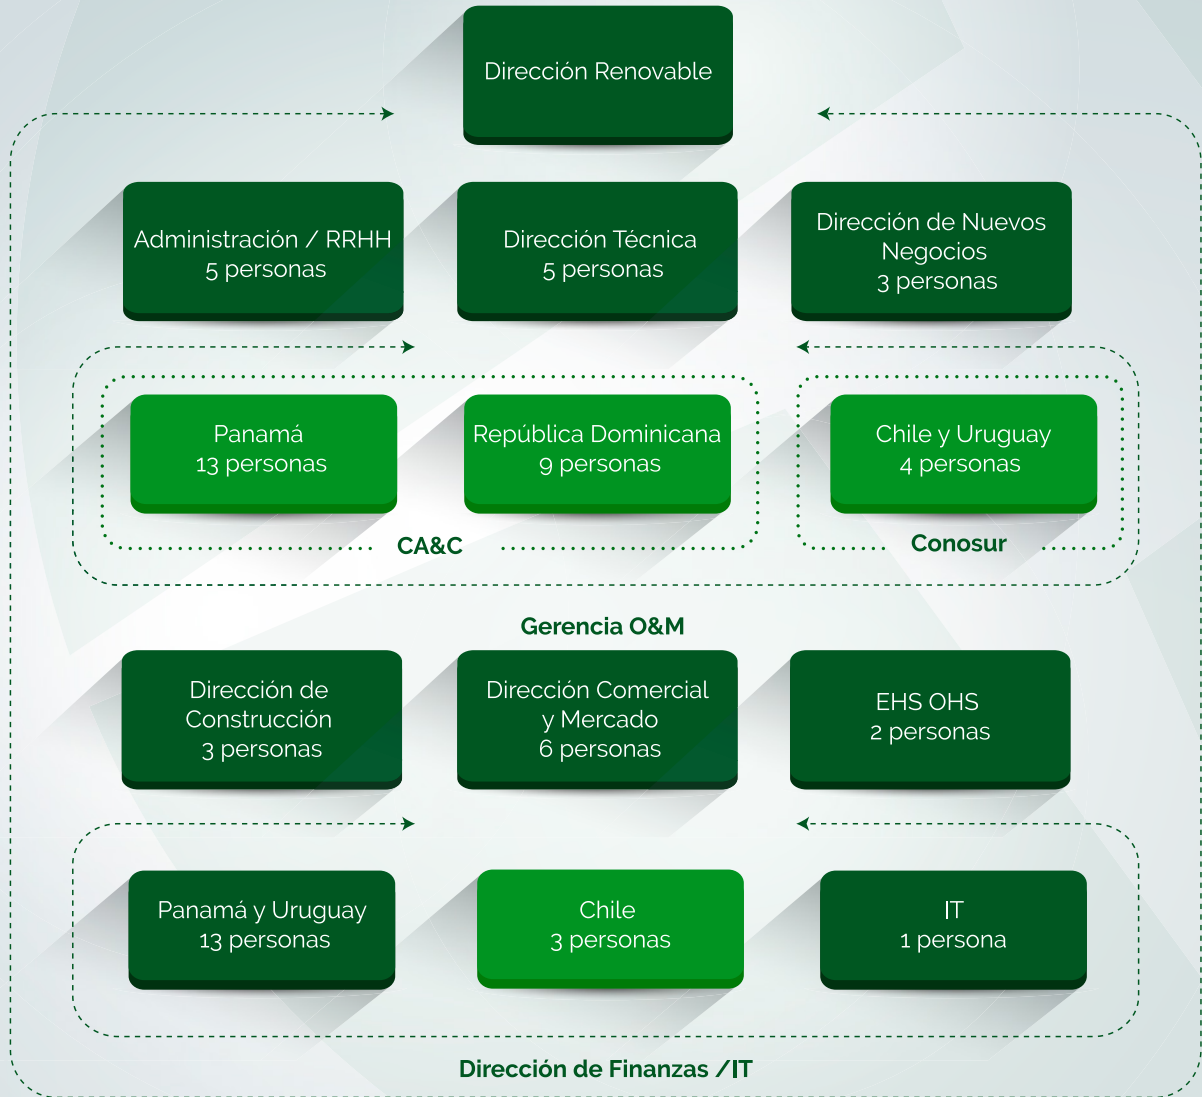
Dirección Renovable

Administración / RRHH
5 personas

Dirección Técnica
5 personas

Dirección de Nuevos Negocios
3 personas

Panamá
13 personas

República Dominicana
9 personas

Chile y Uruguay
4 personas

CA&C

Conosur

Gerencia O&M

Dirección de Construcción
3 personas

Dirección Comercial y Mercado
6 personas

EHS OHS
2 personas

Panamá y Uruguay
13 personas

Chile
3 personas

IT
1 persona

Dirección de Finanzas / IT